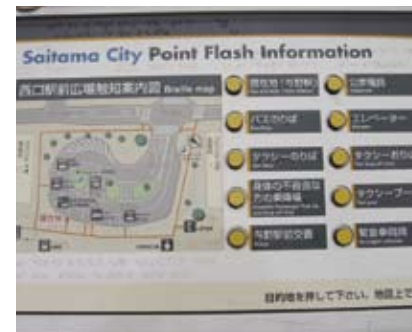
Saitama City Point Flash Information

西口駅前広場触知案内図 Braille map

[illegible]

バスのりば

タクシーのりば

身体の不自由な方の乗降場

市野駅前交番

公衆電話

エレベーター

タクシーおりば

タクシープール

緊急車両用

目的地を押して下さい。地図上で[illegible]